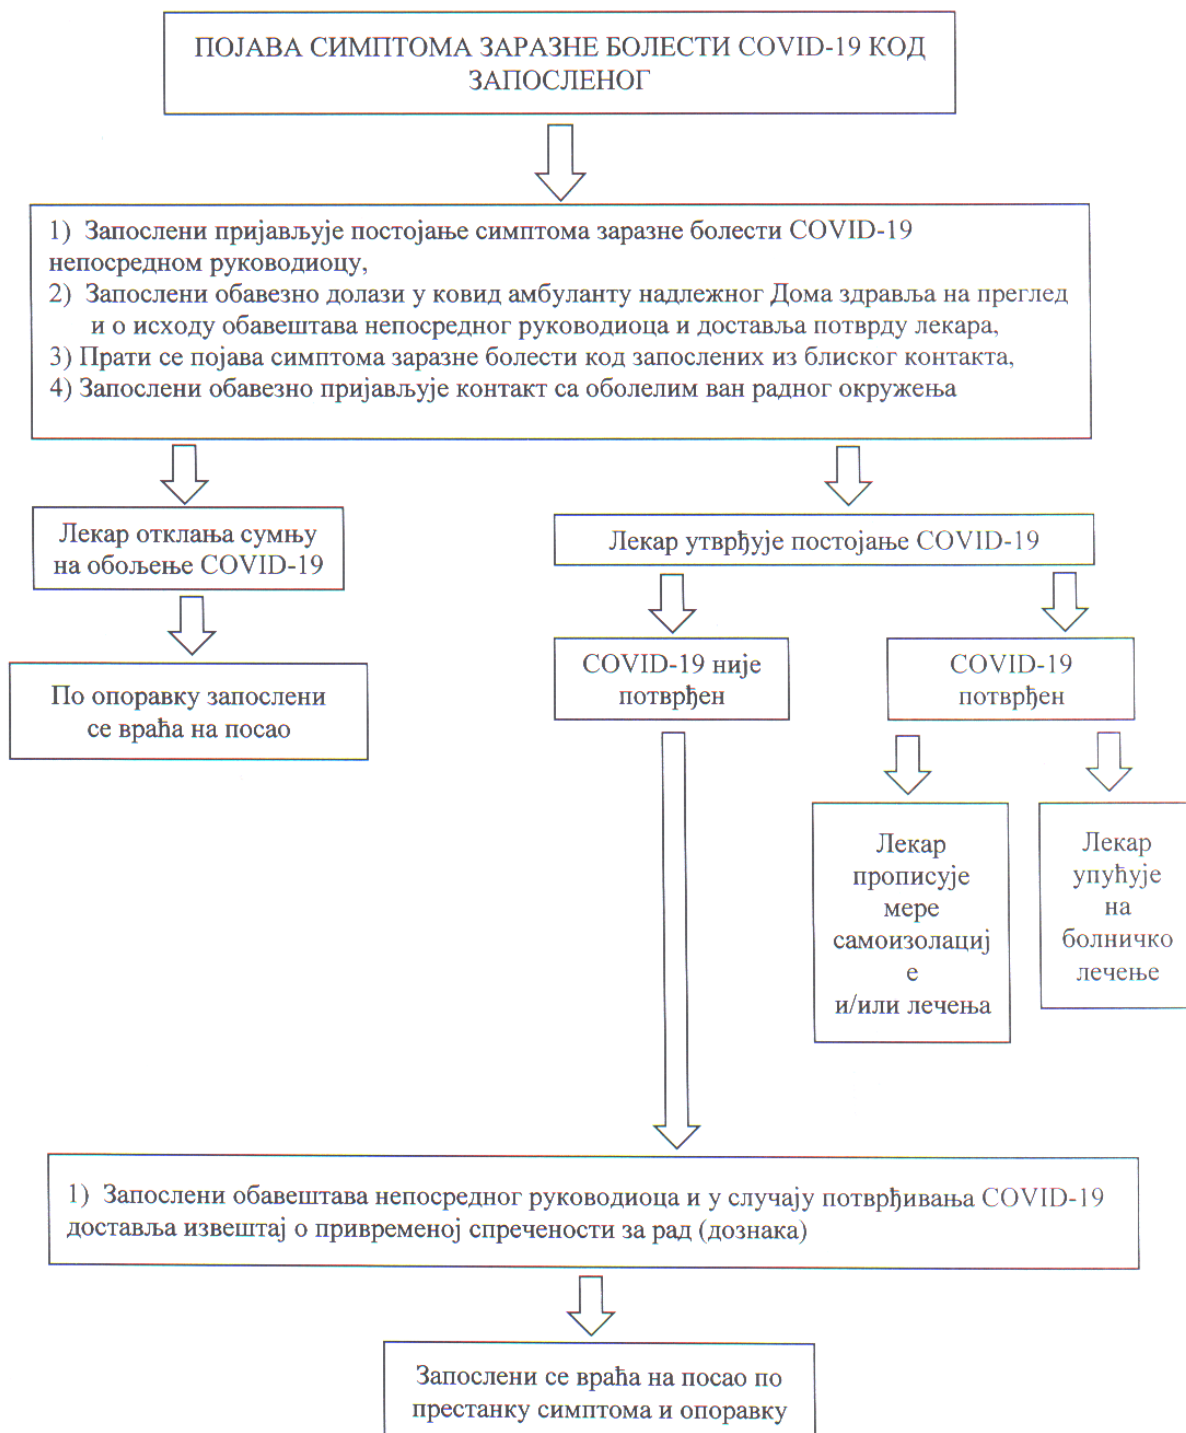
ПОЈАВА СИМПТОМА ЗАРАЗНЕ БОЛЕСТИ COVID-19 КОД ЗАПОСЛЕНОГ

1) Запослени пријављује постојање симптома заразне болести COVID-19 непосредном руководиоцу,
2) Запослени обавезно долази у ковид амбуланту надлежног Дома здравља на преглед и о исходу обавештава непосредног руководиоца и доставља потврду лекара,
3) Прати се појава симптома заразне болести код запослених из блиског контакта,
4) Запослени обавезно пријављује контакт са оболелим ван радног окружења

Лекар отклања сумњу на обољење COVID-19

По опоравку запослени се враћа на посао

Лекар утврђује постојање COVID-19

COVID-19 није потврђен

COVID-19 потврђен

Лекар прописује мере самоизолациј е и/или лечења

Лекар упућује на болничко лечење

1) Запослени обавештава непосредног руководиоца и у случају потврђивања COVID-19 доставља извештај о привременој спречености за рад (дознака)

Запослени се враћа на посао по престанку симптома и опоравку